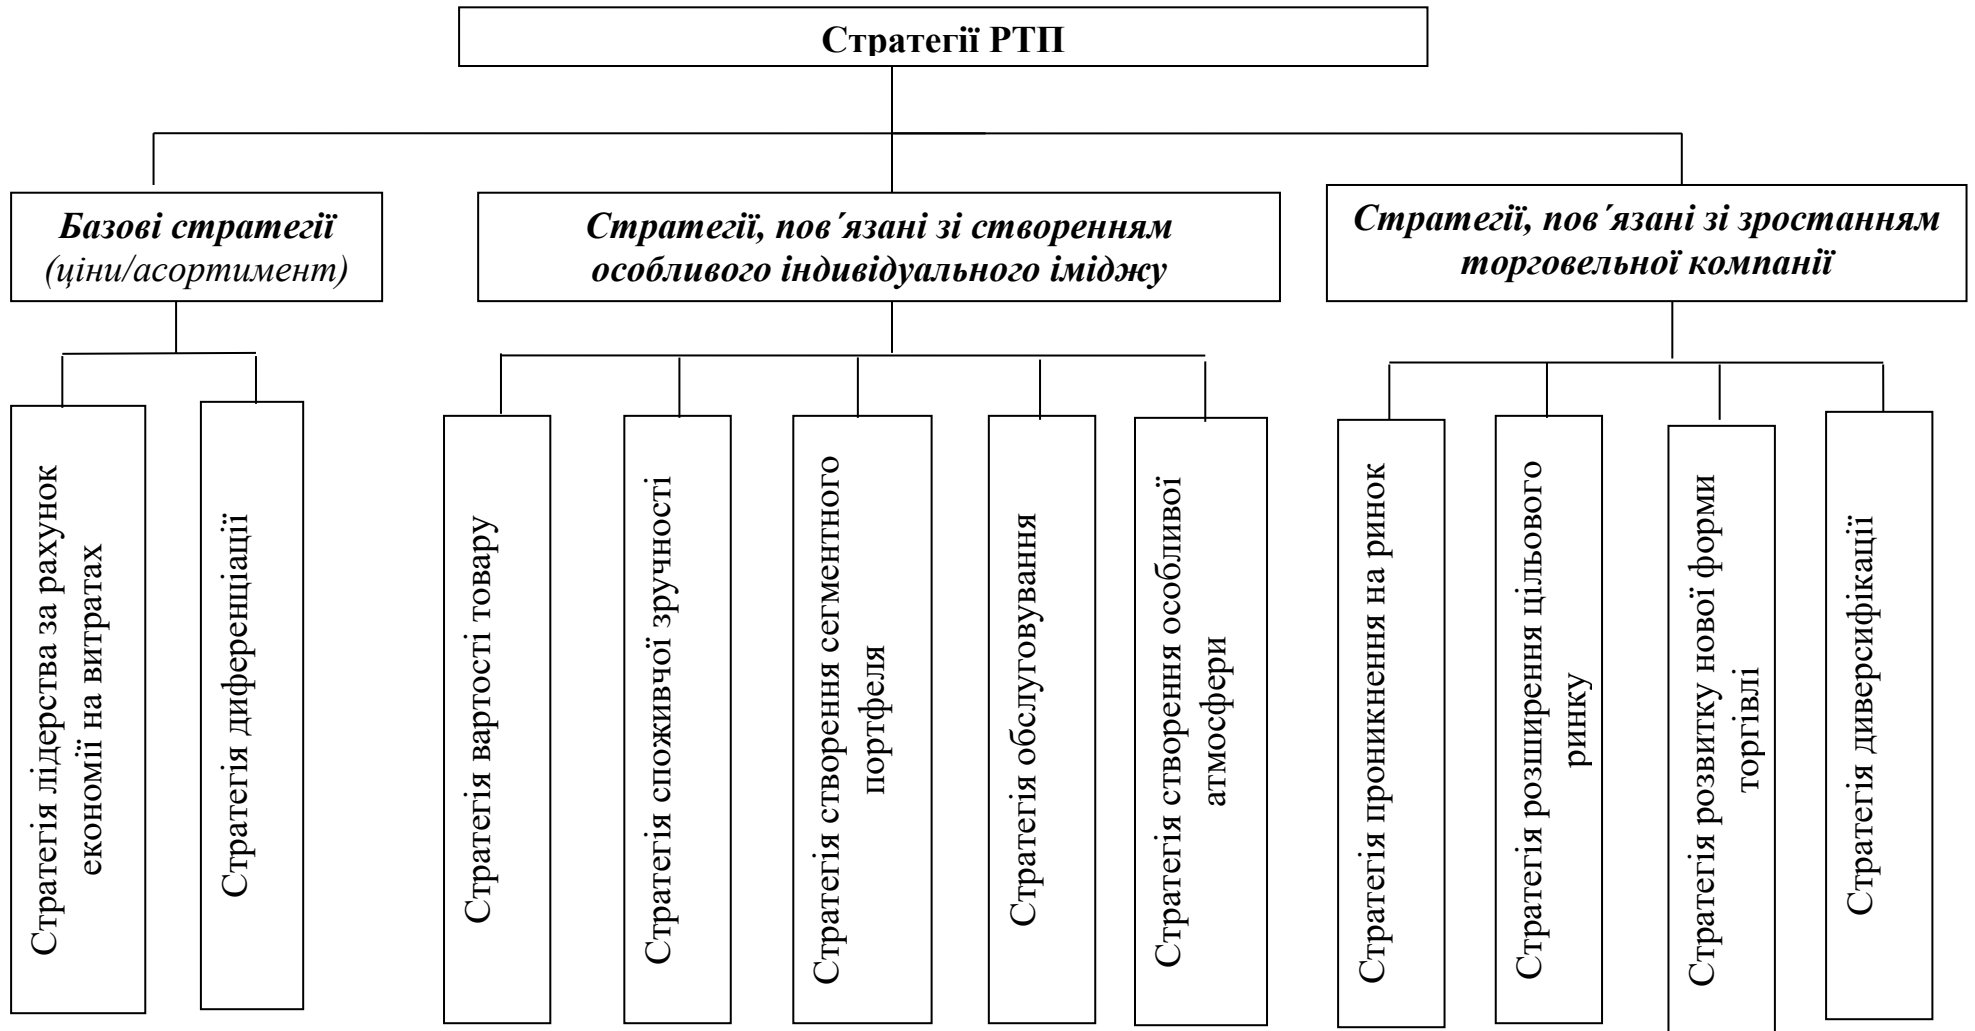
Стратегії РТП

Базові стратегії
(ціни/асортимент)

Стратегії, пов´язані зі створенням особливого індивідуального іміджу

Стратегії, пов´язані зі зростанням торговельної компанії

Стратегія лідерства за рахунок економії на витратах

Стратегія диференціації

Стратегія вартості товару

Стратегія споживчої зручності

Стратегія створення сегментного портфеля

Стратегія обслуговування

Стратегія створення особливої атмосфери

Стратегія проникнення на ринок

Стратегія розширення цільового ринку

Стратегія розвитку нової форми торгівлі

Стратегія диверсифікації